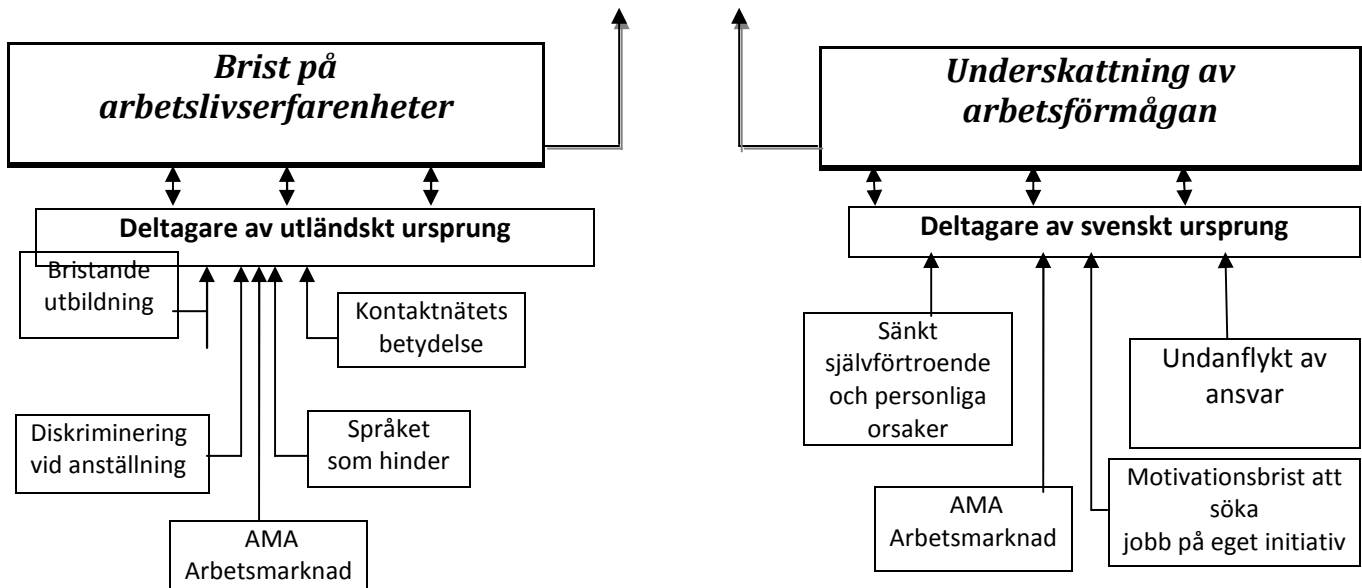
Brist på arbetslivserfarenheter

Underskattning av arbetsförmågan

Deltagare av utländskt ursprung

Deltagare av svenskt ursprung

Bristande utbildning

Kontaktnätets betydelse

Diskriminering vid anställning

Språket som hinder

AMA Arbetsmarknad

Sänkt självförtroende och personliga orsaker

Undanflykt av ansvar

AMA Arbetsmarknad

Motivationsbrist att söka jobb på eget initiativ